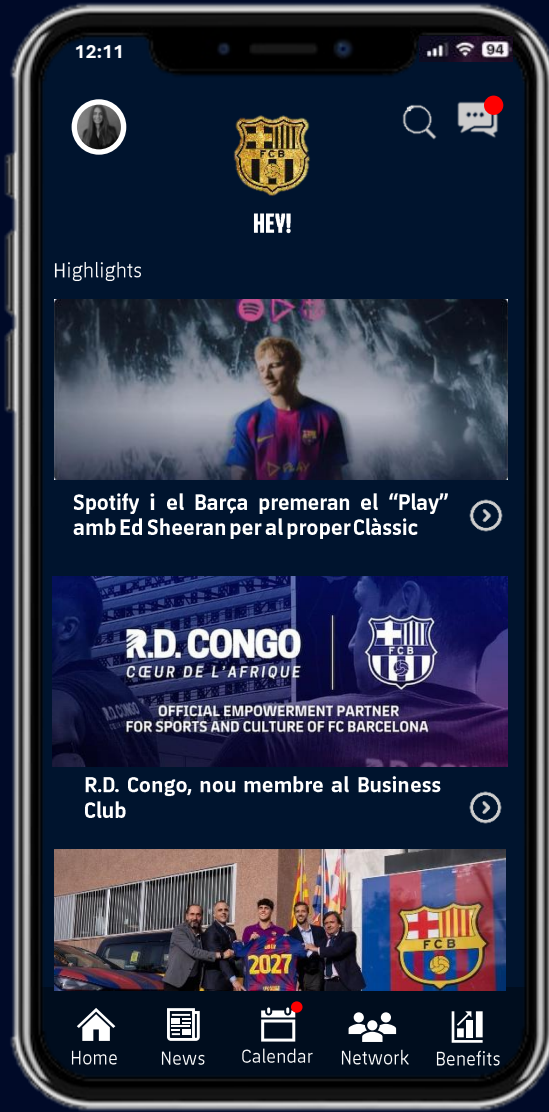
12:11

94

FCB

HEY!

Highlights

PLAY

Spotify i el Barça premeran el "Play" amb Ed Sheeran per al proper Clàssic

R.D. CONGO
CŒUR DE L'AFRIQUE

FCB

OFFICIAL EMPOWERMENT PARTNER FOR SPORTS AND CULTURE OF FC BARCELONA

R.D. Congo, nou membre al Business Club

2027

FCB

Home
News
Calendar
Network
Benefits